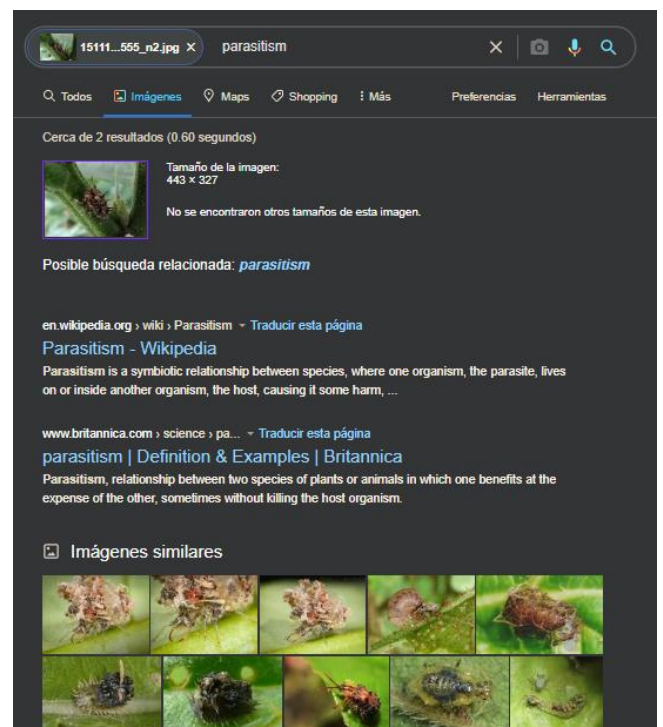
15111...555_n2.jpg × parasitism

Todos Imágenes Maps Shopping ⋮ Más Preferencias Herramientas

Cerca de 2 resultados (0.60 segundos)

Tamaño de la imagen:
443 × 327

No se encontraron otros tamaños de esta imagen.

Posible búsqueda relacionada: *parasitism*

en.wikipedia.org › wiki › Parasitism ▾ Traducir esta página
Parasitism - Wikipedia
Parasitism is a symbiotic relationship between species, where one organism, the parasite, lives on or inside another organism, the host, causing it some harm, ...

www.britannica.com › science › pa... ▾ Traducir esta página
parasitism | Definition & Examples | Britannica
Parasitism, relationship between two species of plants or animals in which one benefits at the expense of the other, sometimes without killing the host organism.

Imágenes similares